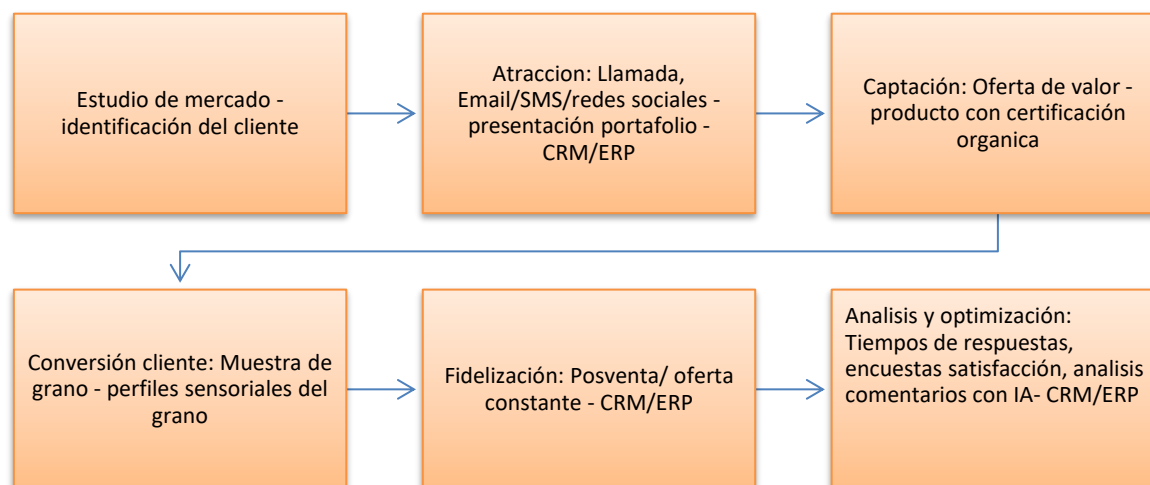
Estudio de mercado - identificación del cliente

Atraccion: Llamada, Email/SMS/redes sociales - presentación portafolio - CRM/ERP

Captación: Oferta de valor - producto con certificación organica

Conversión cliente: Muestra de grano - perfiles sensoriales del grano

Fidelización: Posventa/ oferta constante - CRM/ERP

Analisis y optimización: Tiempos de respuestas, encuestas satisfacción, analisis comentarios con IA- CRM/ERP